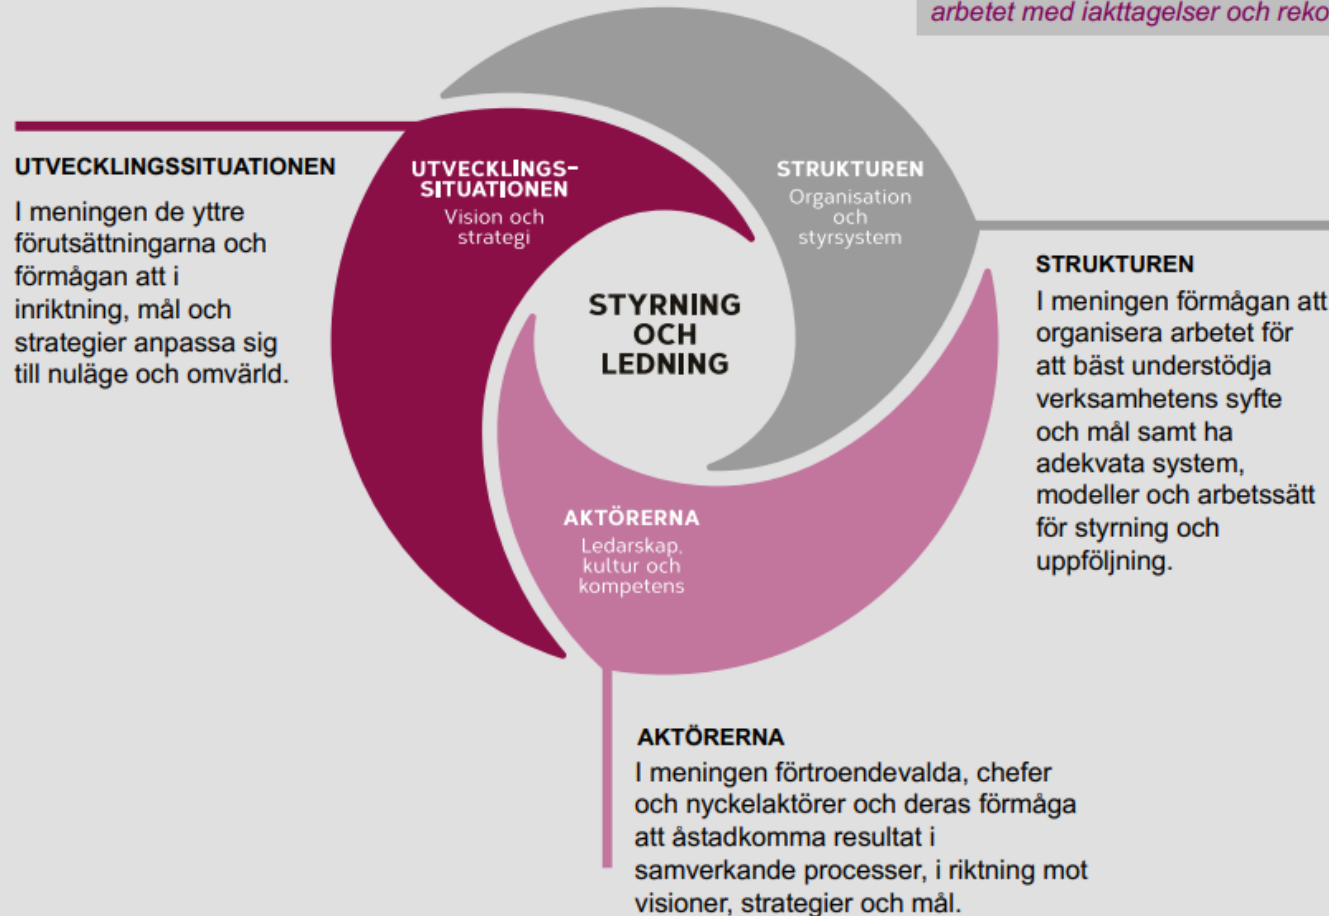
arbetet med iakttagelser och reko

UTVECKLINGSSITUATIONEN
I meningen de yttre förutsättningarna och förmågan att i inriktning, mål och strategier anpassa sig till nuläge och omvärld.

UTVECKLINGS-SITUATIONEN
Vision och strategi

STRUKTUREN
Organisation och styrsystem

STYRNING OCH LEDNING

AKTÖRERNA
Ledarskap, kultur och kompetens

STRUKTUREN
I meningen förmågan att organisera arbetet för att bäst understödja verksamhetens syfte och mål samt ha adekvata system, modeller och arbetssätt för styrning och uppföljning.

AKTÖRERNA
I meningen förtroendevalda, chefer och nyckelaktörer och deras förmåga att åstadkomma resultat i samverkande processer, i riktning mot visioner, strategier och mål.